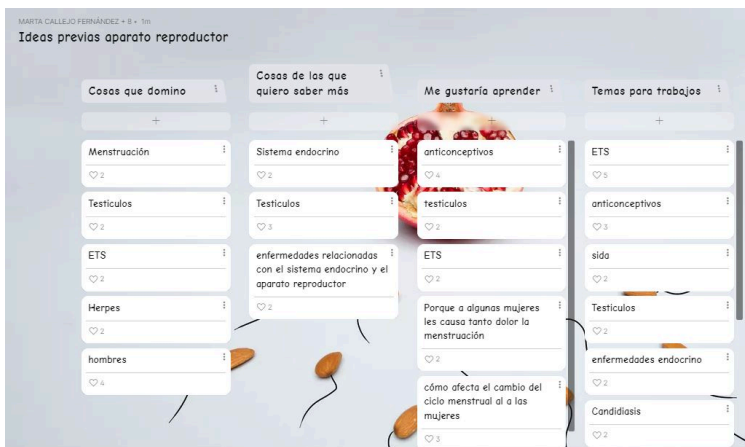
MARTA CALLEJO FERNÁNDEZ + 8 • 1m

Ideas previas aparato reproductor

Cosas que domino

+

Menstruación

♡2

Testiculos

♡2

ETS

♡2

Herpes

♡2

hombres

♡4

Cosas de las que quiero saber más

+

Sistema endocrino

♡2

Testiculos

♡3

enfermedades relacionadas con el sistema endocrino y el aparato reproductor

♡2

Me gustaría aprender

+

anticonceptivos

♡4

testiculos

♡2

ETS

♡2

Porque a algunas mujeres les causa tanto dolor la menstruación

♡2

cómo afecta el cambio del ciclo menstrual al a las mujeres

♡3

Temas para trabajos

+

ETS

♡5

anticonceptivos

♡3

sida

♡2

Testiculos

♡2

enfermedades endocrino

♡2

Candidiasis

♡2